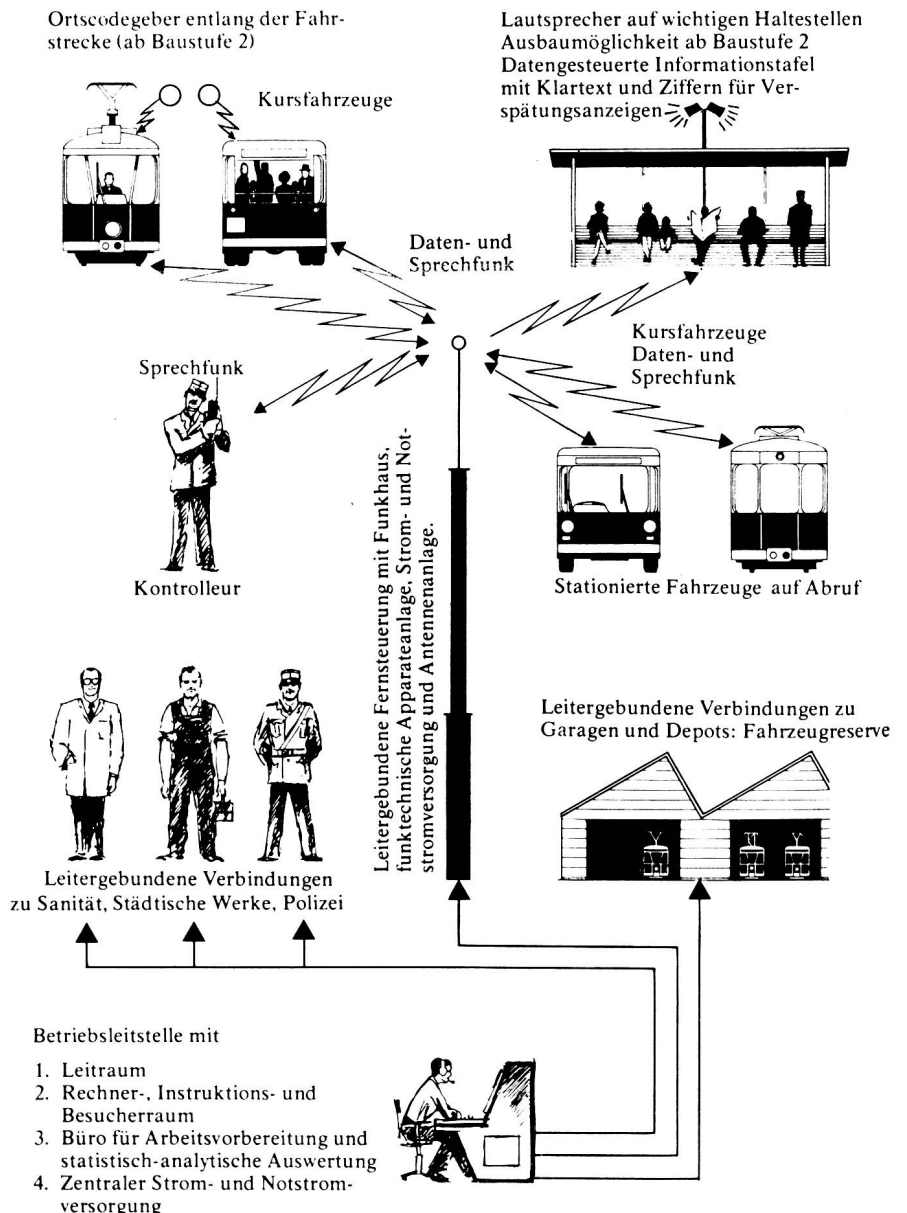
Ortscodegeber entlang der Fahrstrecke (ab Baustufe 2)

Kursfahrzeuge

Lautsprecher auf wichtigen Haltestellen
Ausbaumöglichkeit ab Baustufe 2
Datengesteuerte Informationstafel mit Klartext und Ziffern für Verspätungsanzeigen

Daten- und Sprechfunk

Sprechfunk

Kursfahrzeuge
Daten- und Sprechfunk

Kontrolleur

Leitergebundene Fernsteuerung mit Funkhaus, funktechnische Apparateanlage, Strom- und Notstromversorgung und Antennenanlage.

Stationierte Fahrzeuge auf Abruf

Leitergebundene Verbindungen zu Garagen und Depots: Fahrzeugreserve

Leitergebundene Verbindungen zu Sanität, Städtische Werke, Polizei

Betriebsleitstelle mit

1. Leitraum
2. Rechner-, Instruktions- und Besucherraum
3. Büro für Arbeitsvorbereitung und statistisch-analytische Auswertung
4. Zentraler Strom- und Notstromversorgung